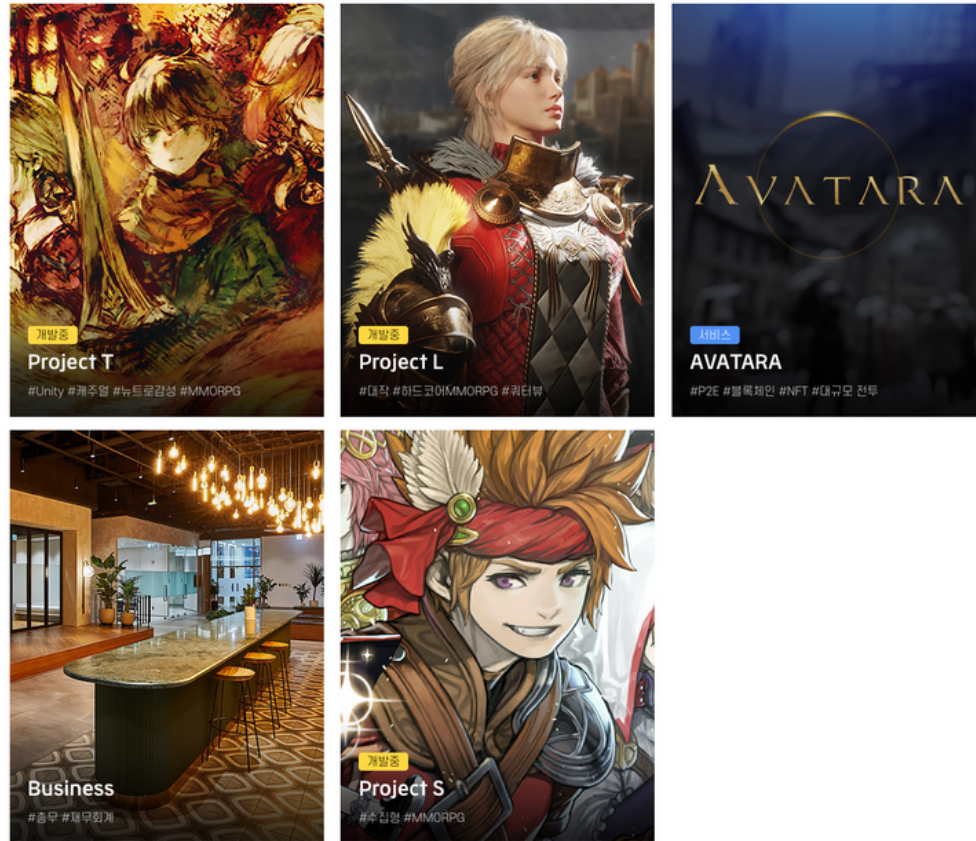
개발중
Project T
#Unity #캐주얼 #뉴트로감성 #MMORPG

개발중
Project L
#대작 #하드코어MMORPG #쿼터뷰

AVATARA
서비스
AVATARA
#P2E #블록체인 #NFT #대규모 전투

Business
#총무 #재무회계

개발중
Project S
#수집형 #MMORPG